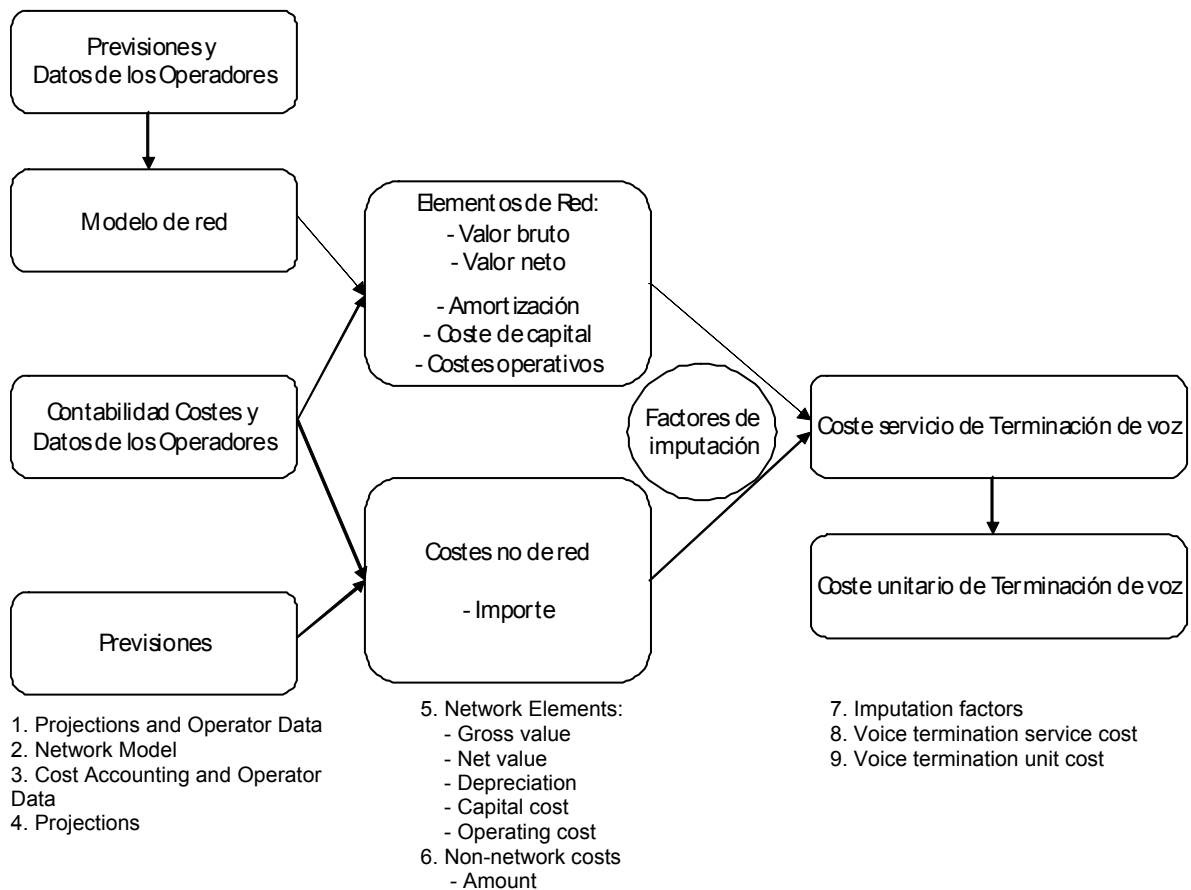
Previsiones y Datos de los Operadores

Modelo de red

Elementos de Red:
- Valor bruto
- Valor neto
- Amortización
- Coste de capital
- Costes operativos

Contabilidad Costes y Datos de los Operadores

Factores de imputación

Coste servicio de Terminación de voz

Costes no de red

- Importe

Previsiones

Coste unitario de Terminación de voz

1. Projections and Operator Data
2. Network Model
3. Cost Accounting and Operator Data
4. Projections

5. Network Elements:
- Gross value
- Net value
- Depreciation
- Capital cost
- Operating cost
6. Non-network costs
- Amount

7. Imputation factors
8. Voice termination service cost
9. Voice termination unit cost